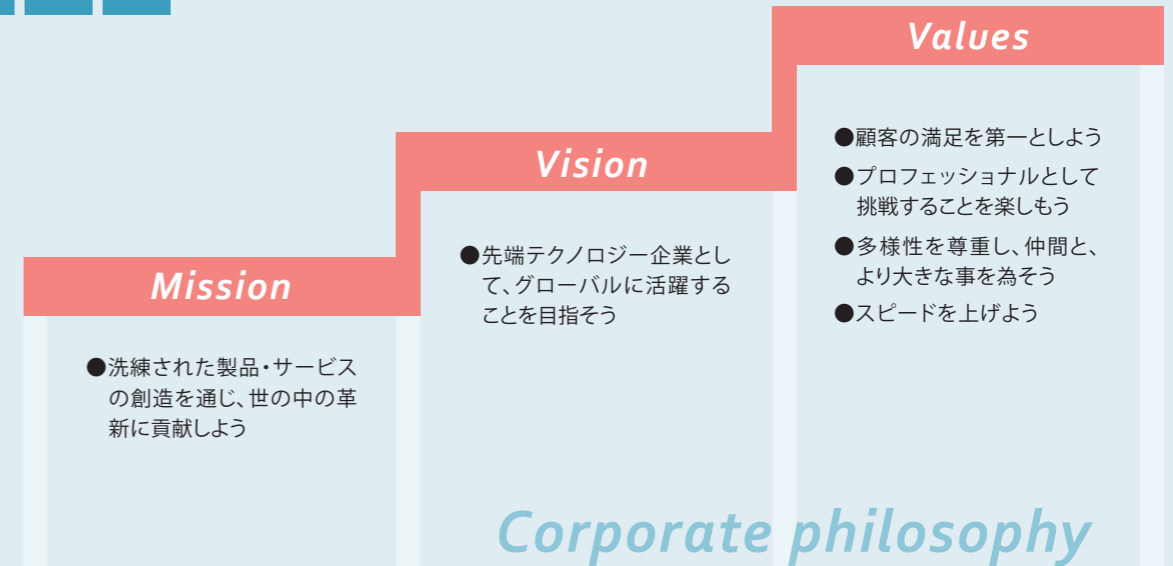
Values

●顧客の満足を第一としよう

●プロフェッショナルとして挑戦することを楽しもう

●多様性を尊重し、仲間と、より大きな事を為そう

●スピードを上げよう

Vision

●先端テクノロジー企業として、グローバルに活躍することを目指そう

Mission

●洗練された製品・サービスの創造を通じ、世の中の革新に貢献しよう

Corporate philosophy